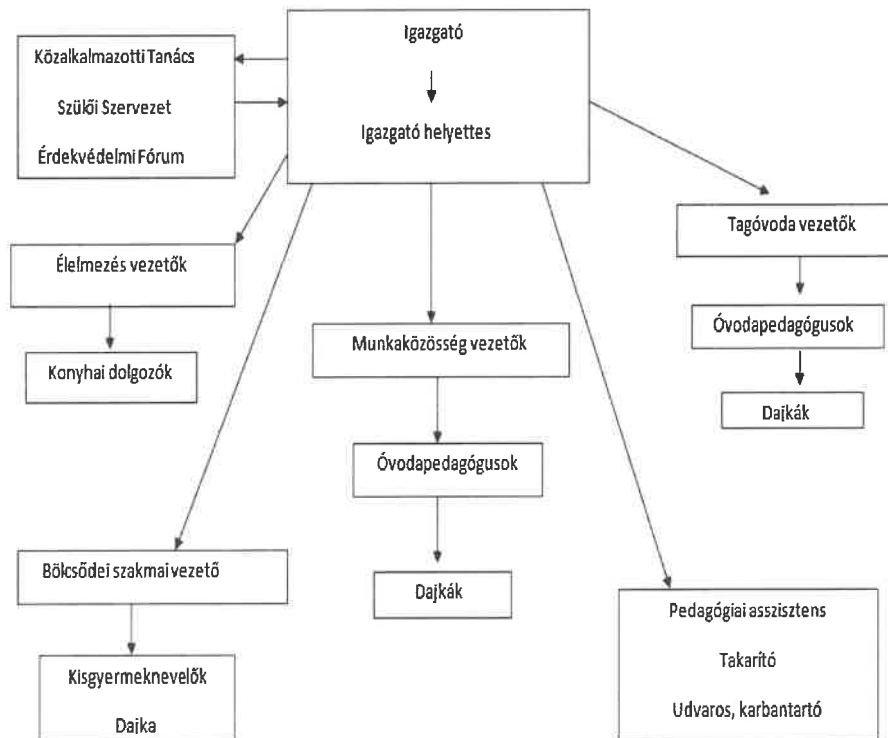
Igazgató

Igazgató helyettes

Közalkalmazotti Tanács

Szülői Szervezet

Érdekvédelmi Fórum

Élelmezés vezetők

Konyhai dolgozók

Munkaközösség vezetők

Óvodapedagógusok

Dajkák

Tagóvoda vezetők

Óvodapedagógusok

Dajkák

Bölcsődei szakmai vezető

Kisgyermeknevelők

Dajka

Pedagógiai asszisztens

Takarító

Udvaros, karbantartó